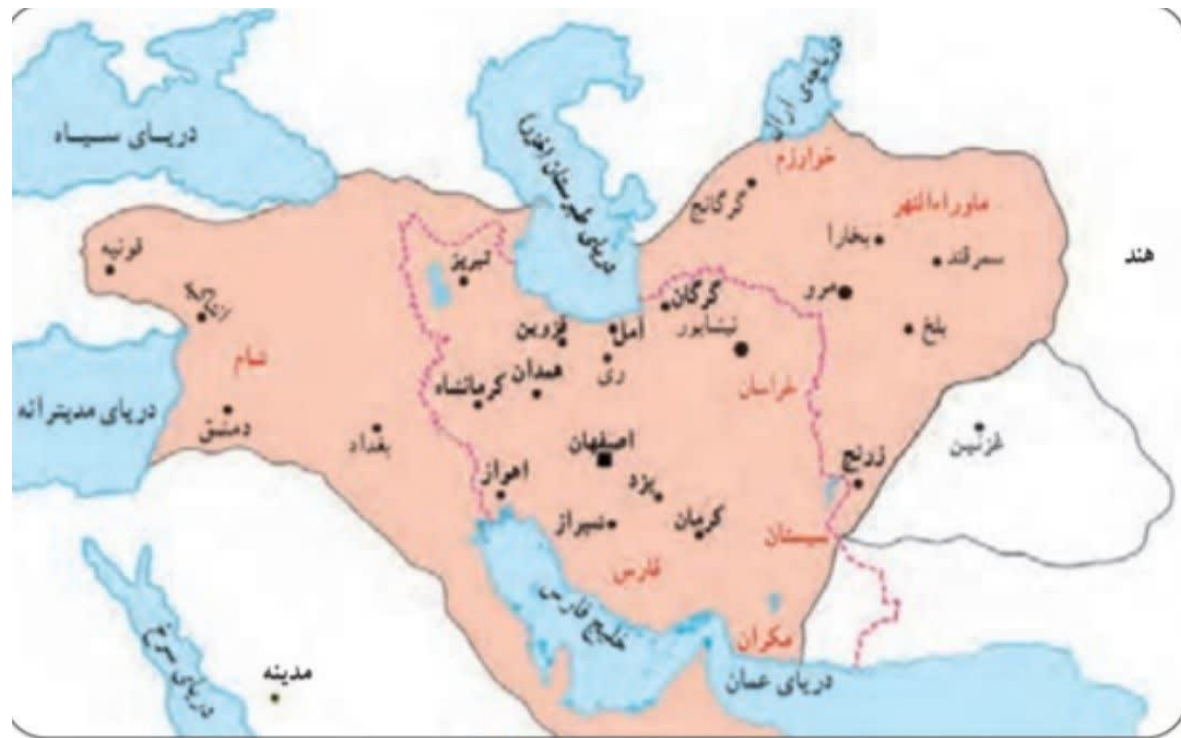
دریای سیاه
دریای مازندران (خزر)
دریاچه آرال
خوارزم
گرگانج
ماوراءالنهر
بخارا
سمرقند
هند
قونیه
ارزنجان
تبریز
قزوین
آمل
گرگان
نیشابور
مرو
بلخ
شام
ری
همدان
کرمانشاه
خراسان
دریای مدیترانه
دمشق
بغداد
اصفهان
غزنین
اهواز
یزد
زرنج
شیراز
کرمان
سیستان
فارس
خلیج فارس
مکران
دریای سرخ
مدینه
دریای عمان